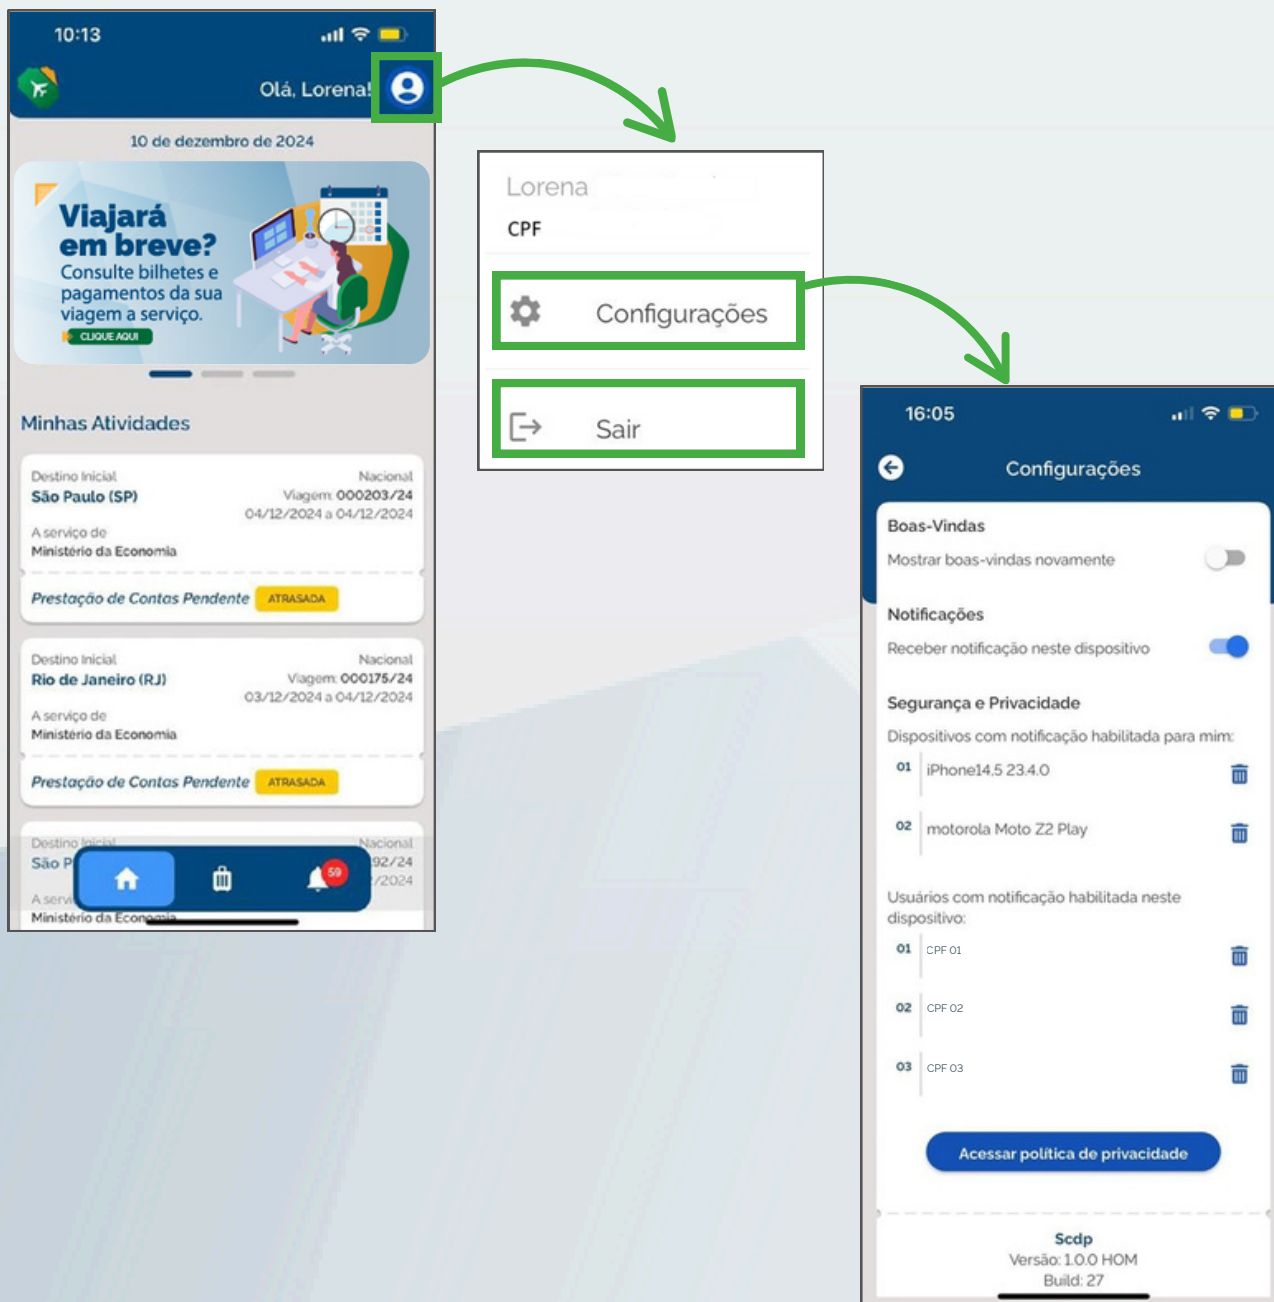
10:13

Olá, Lorena!

10 de dezembro de 2024

Viajará em breve?
Consulte bilhetes e pagamentos da sua viagem a serviço.
CLIQUE AQUI

Minhas Atividades

Destino Inicial
São Paulo (SP)
Nacional
Viagem: 000203/24
04/12/2024 a 04/12/2024
A serviço de
Ministério da Economia
Prestação de Contas Pendente ATRASADA

Destino Inicial
Rio de Janeiro (RJ)
Nacional
Viagem: 000175/24
03/12/2024 a 04/12/2024
A serviço de
Ministério da Economia
Prestação de Contas Pendente ATRASADA

Destino Inicial
São P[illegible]
Nacional
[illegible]92/24
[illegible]/2024
A servi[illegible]
Ministério da Economia

59

Lorena
CPF

Configurações

Sair

16:05

Configurações

Boas-Vindas
Mostrar boas-vindas novamente

Notificações
Receber notificação neste dispositivo

Segurança e Privacidade
Dispositivos com notificação habilitada para mim:
01 iPhone14.5 23.4.0
02 motorola Moto Z2 Play

Usuários com notificação habilitada neste dispositivo:
01 CPF 01
02 CPF 02
03 CPF 03

Acessar política de privacidade

Scdp
Versão: 1.0.0 HOM
Build: 27